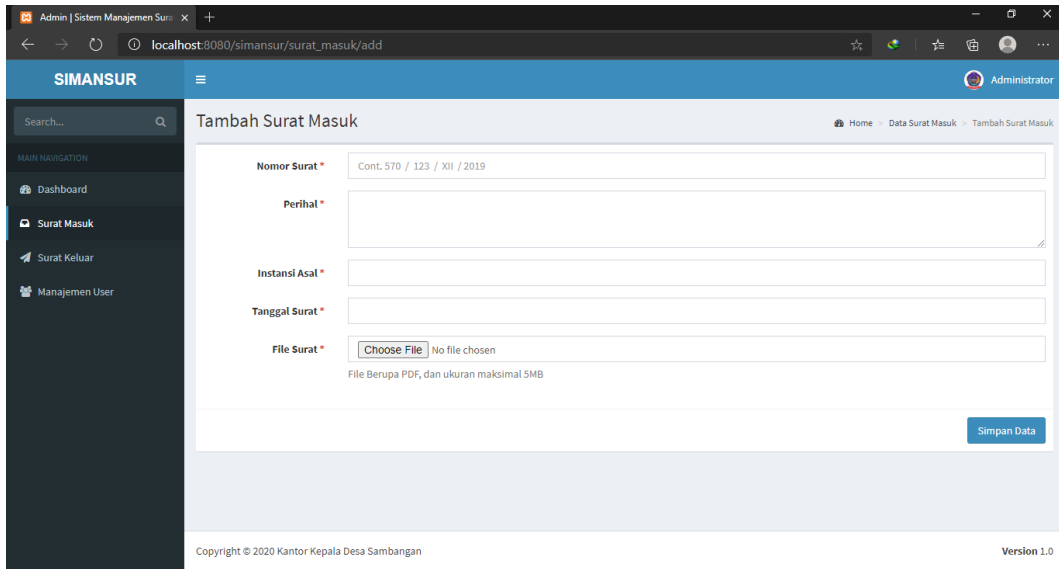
Admin | Sistem Manajemen Sura ×
+
localhost:8080/simansur/surat_masuk/add

SIMANSUR
≡
Administrator

Search...
MAIN NAVIGATION
Dashboard
Surat Masuk
Surat Keluar
Manajemen User

Tambah Surat Masuk
Home > Data Surat Masuk > Tambah Surat Masuk

Nomor Surat *
Cont. 570 / 123 / XII / 2019
Perihal *
Instansi Asal *
Tanggal Surat *
File Surat *
Choose File No file chosen
File Berupa PDF, dan ukuran maksimal 5MB

Simpan Data

Copyright © 2020 Kantor Kepala Desa Sambangan
Version 1.0